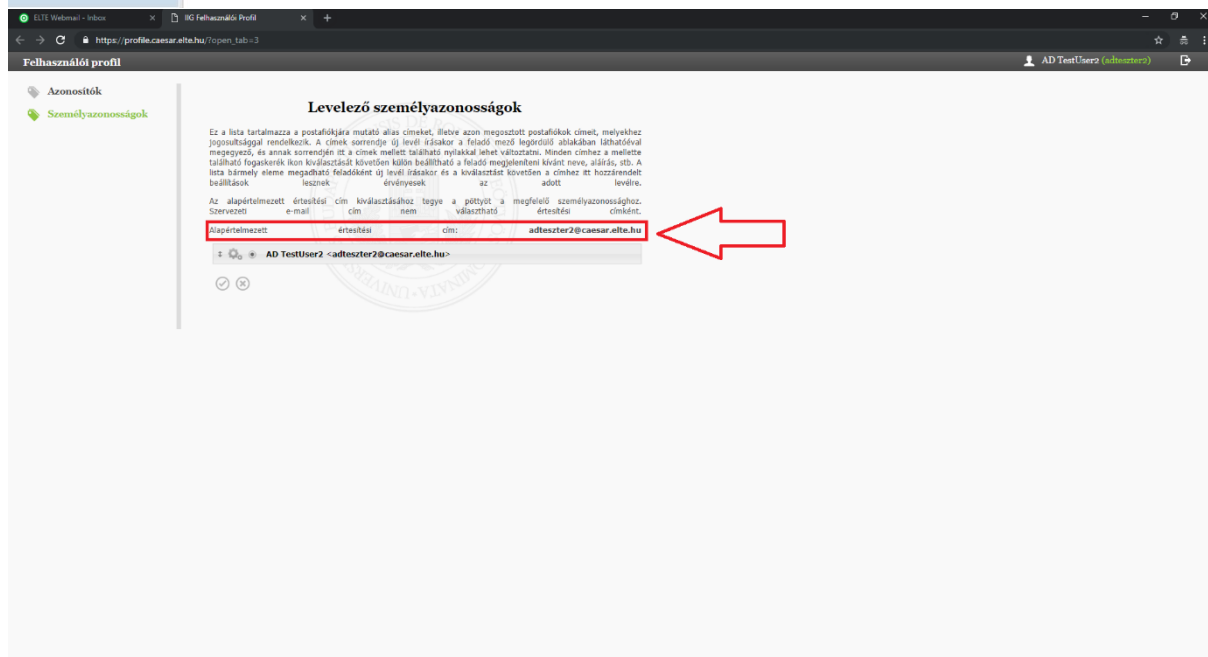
ELTE Webmail - Inbox × IIG Felhasználói Profil × +

https://profile.caesar.elte.hu/?open_tab=3

Felhasználói profil

AD TestUser2 (adteszter2)

Azonosítók

Személyazonosságok

Levelező személyazonosságok

Ez a lista tartalmazza a postafiókjára mutató alias címeket, illetve azon megosztott postafiókok címeit, melyekhez jogosultsággal rendelkezik. A címek sorrendje új levél írásakor a feladó mező legördülő ablakában láthatóéval megegyező, és annak sorrendjén itt a címek mellett található nyilakkal lehet változtatni. Minden címhez a mellette található fogaskerék ikon kiválasztását követően külön beállítható a feladó megjeleníteni kívánt neve, aláírás, stb. A lista bármely eleme megadható feladóként új levél írásakor és a kiválasztást követően a címhez itt hozzárendelt beállítások lesznek érvényesek az adott levélre.

Az alapértelmezett értesítési cím kiválasztásához tegye a pöttyöt a megfelelő személyazonossághoz. Szervezeti e-mail cím nem választható értesítési címként.

Alapértelmezett értesítési cím: adteszter2@caesar.elte.hu

AD TestUser2 <adteszter2@caesar.elte.hu>